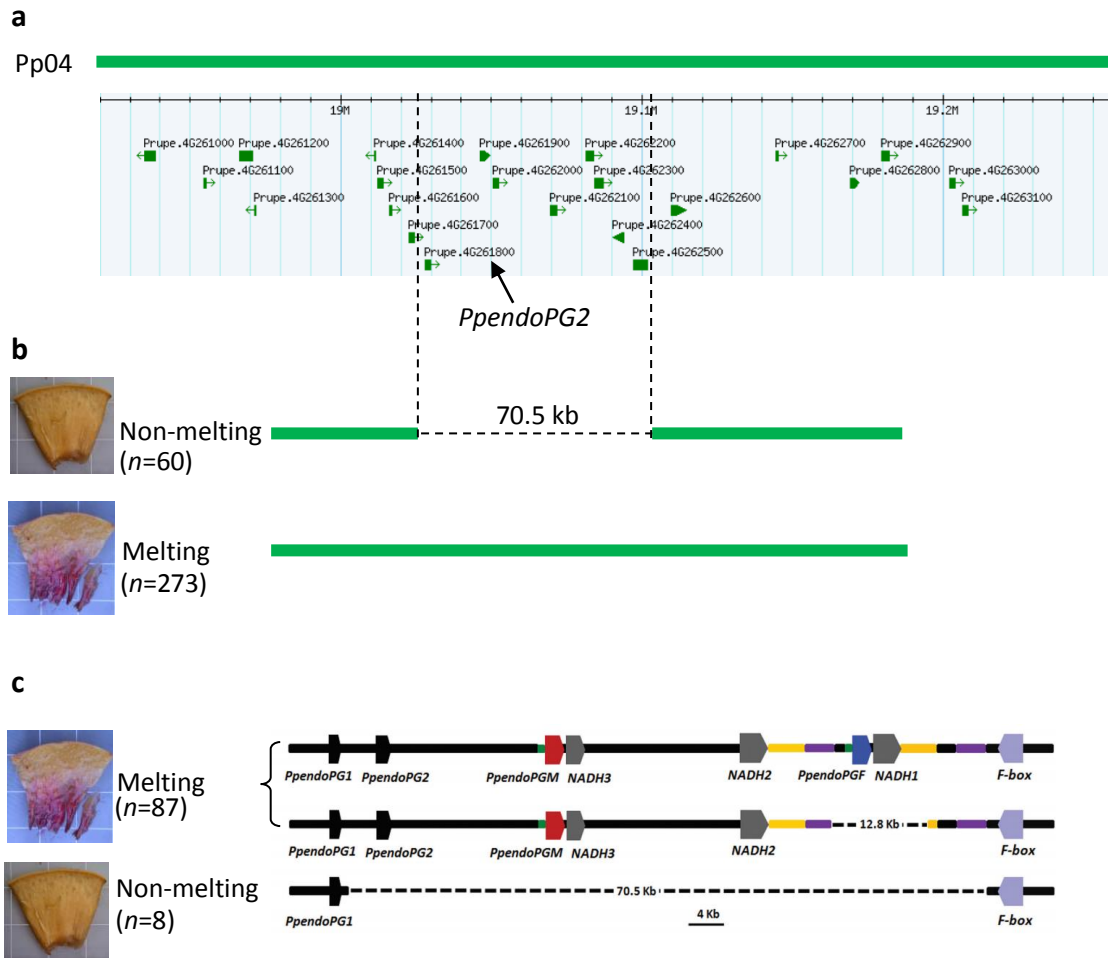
a

Pp04

19M

19.1M

19.2M

Prupe.4G261000 Prupe.4G261200 Prupe.4G261100 Prupe.4G261300 Prupe.4G261400 Prupe.4G261500 Prupe.4G261600 Prupe.4G261700 Prupe.4G261800 Prupe.4G261900 Prupe.4G262000 Prupe.4G262100 Prupe.4G262200 Prupe.4G262300 Prupe.4G262400 Prupe.4G262500 Prupe.4G262600 Prupe.4G262700 Prupe.4G262800 Prupe.4G262900 Prupe.4G263000 Prupe.4G263100

*PpendoPG2*

b

Non-melting (*n*=60)

70.5 kb

Melting (*n*=273)

c

Melting (*n*=87)

*PpendoPG1* *PpendoPG2* *PpendoPGM* *NADH3* *NADH2* *PpendoPGF* *NADH1* *F-box*

*PpendoPG1* *PpendoPG2* *PpendoPGM* *NADH3* *NADH2* 12.8 Kb *F-box*

Non-melting (*n*=8)

*PpendoPG1* 70.5 Kb *F-box*

4 Kb